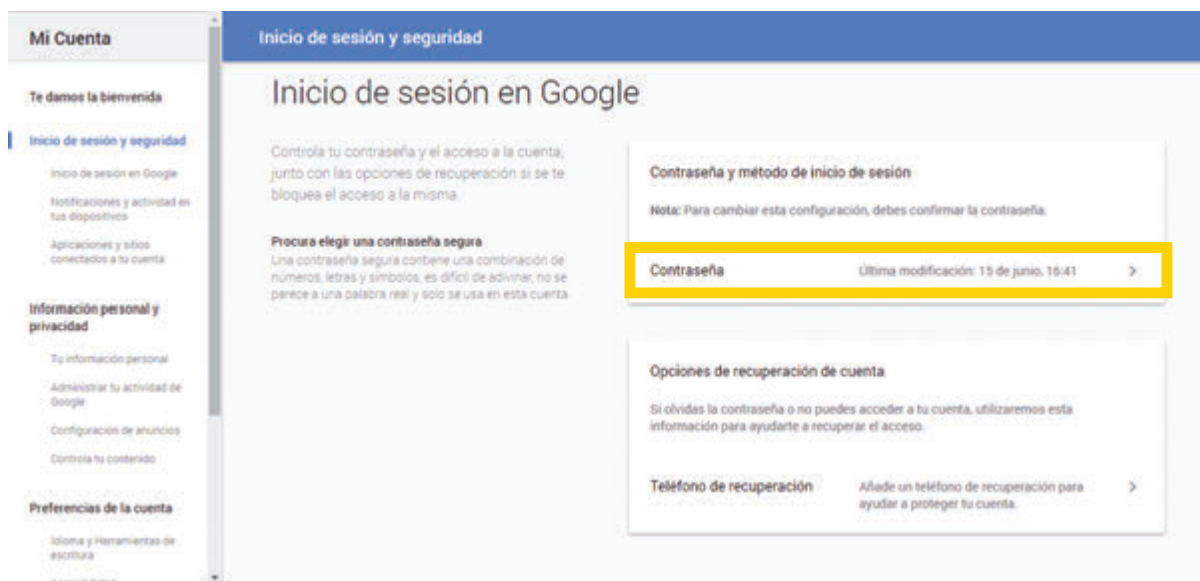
Mi Cuenta

Te damos la bienvenida

Inicio de sesión y seguridad

Inicio de sesión en Google

Notificaciones y actividad en tus dispositivos

Aplicaciones y sitios conectados a tu cuenta

Información personal y privacidad

Tu información personal

Administrar tu actividad de Google

Configuración de anuncios

Controla tu contenido

Preferencias de la cuenta

Idioma y Herramientas de escritura

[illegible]

Inicio de sesión y seguridad

Inicio de sesión en Google

Controla tu contraseña y el acceso a la cuenta, junto con las opciones de recuperación si se te bloquea el acceso a la misma.

Procura elegir una contraseña segura
Una contraseña segura contiene una combinación de números, letras y símbolos, es difícil de adivinar, no se parece a una palabra real y solo se usa en esta cuenta.

Contraseña y método de inicio de sesión

Nota: Para cambiar esta configuración, debes confirmar la contraseña.

Contraseña Última modificación: 15 de junio, 16:41 >

Opciones de recuperación de cuenta

Si olvidas la contraseña o no puedes acceder a tu cuenta, utilizaremos esta información para ayudarte a recuperar el acceso.

Teléfono de recuperación Añade un teléfono de recuperación para ayudar a proteger tu cuenta. >